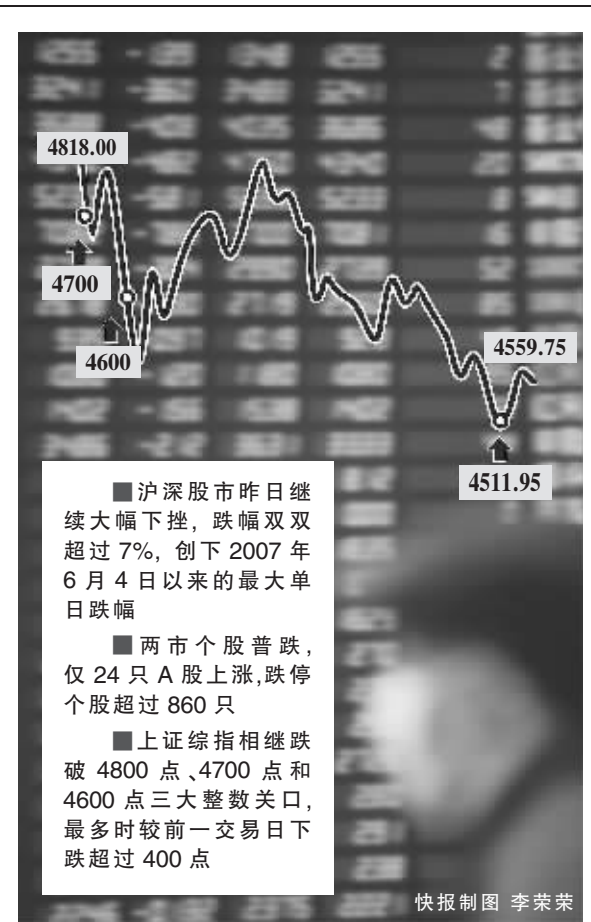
4818.00

4700

4600

4559.75

4511.95

■沪深股市昨日继续大幅下挫，跌幅双双超过 7%，创下 2007 年 6 月 4 日以来的最大单日跌幅

■两市个股普跌，仅 24 只 A 股上涨，跌停个股超过 860 只

■上证综指相继跌破 4800 点、4700 点和 4600 点三大整数关口，最多时较前一交易日下跌超过 400 点

快报制图 李荣荣